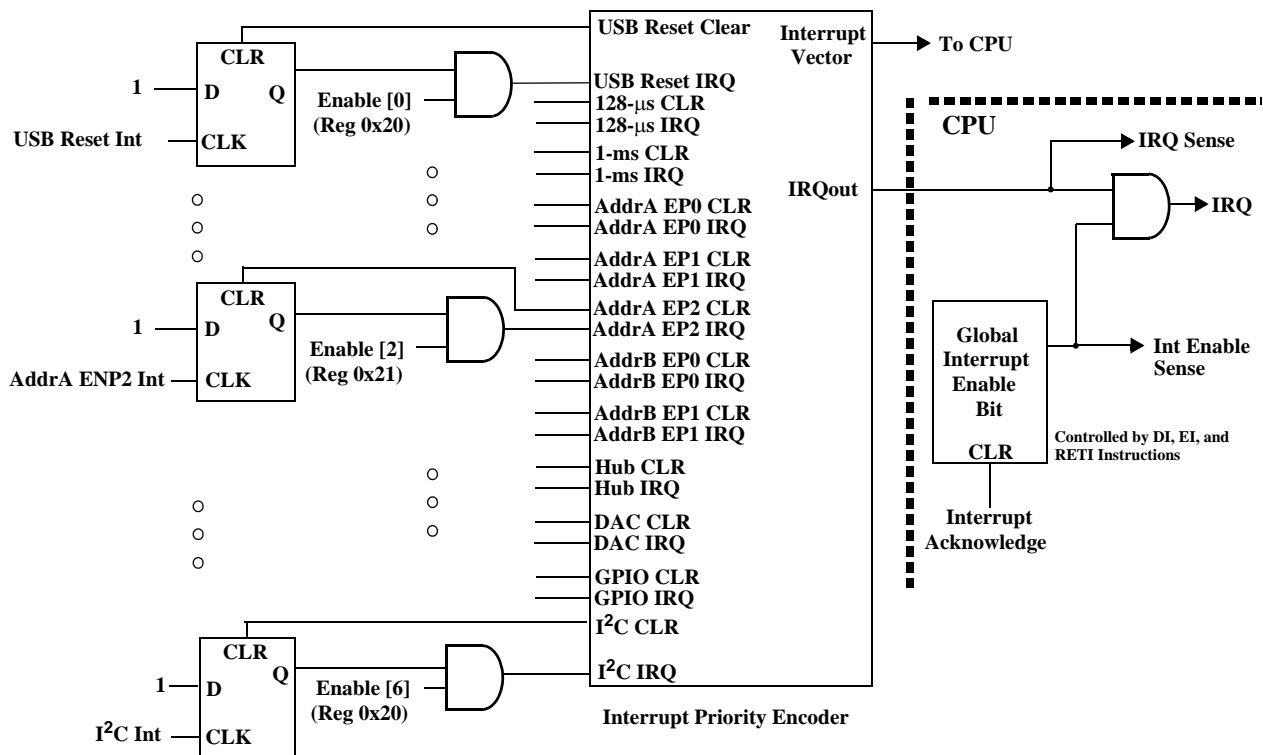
CLR
1 D Q
USB Reset Int CLK
Enable [0]
(Reg 0x20)

CLR
1 D Q
AddrA ENP2 Int CLK
Enable [2]
(Reg 0x21)

CLR
1 D Q
$I^2C$ Int CLK
Enable [6]
(Reg 0x20)

USB Reset Clear
USB Reset IRQ
128-µs CLR
128-µs IRQ
1-ms CLR
1-ms IRQ
AddrA EP0 CLR
AddrA EP0 IRQ
AddrA EP1 CLR
AddrA EP1 IRQ
AddrA EP2 CLR
AddrA EP2 IRQ
AddrB EP0 CLR
AddrB EP0 IRQ
AddrB EP1 CLR
AddrB EP1 IRQ
Hub CLR
Hub IRQ
DAC CLR
DAC IRQ
GPIO CLR
GPIO IRQ
$I^2C$ CLR
$I^2C$ IRQ
Interrupt Vector
IRQout
Interrupt Priority Encoder

To CPU

CPU
IRQ Sense
IRQ
Global Interrupt Enable Bit
CLR
Int Enable Sense
Controlled by DI, EI, and RETI Instructions
Interrupt Acknowledge